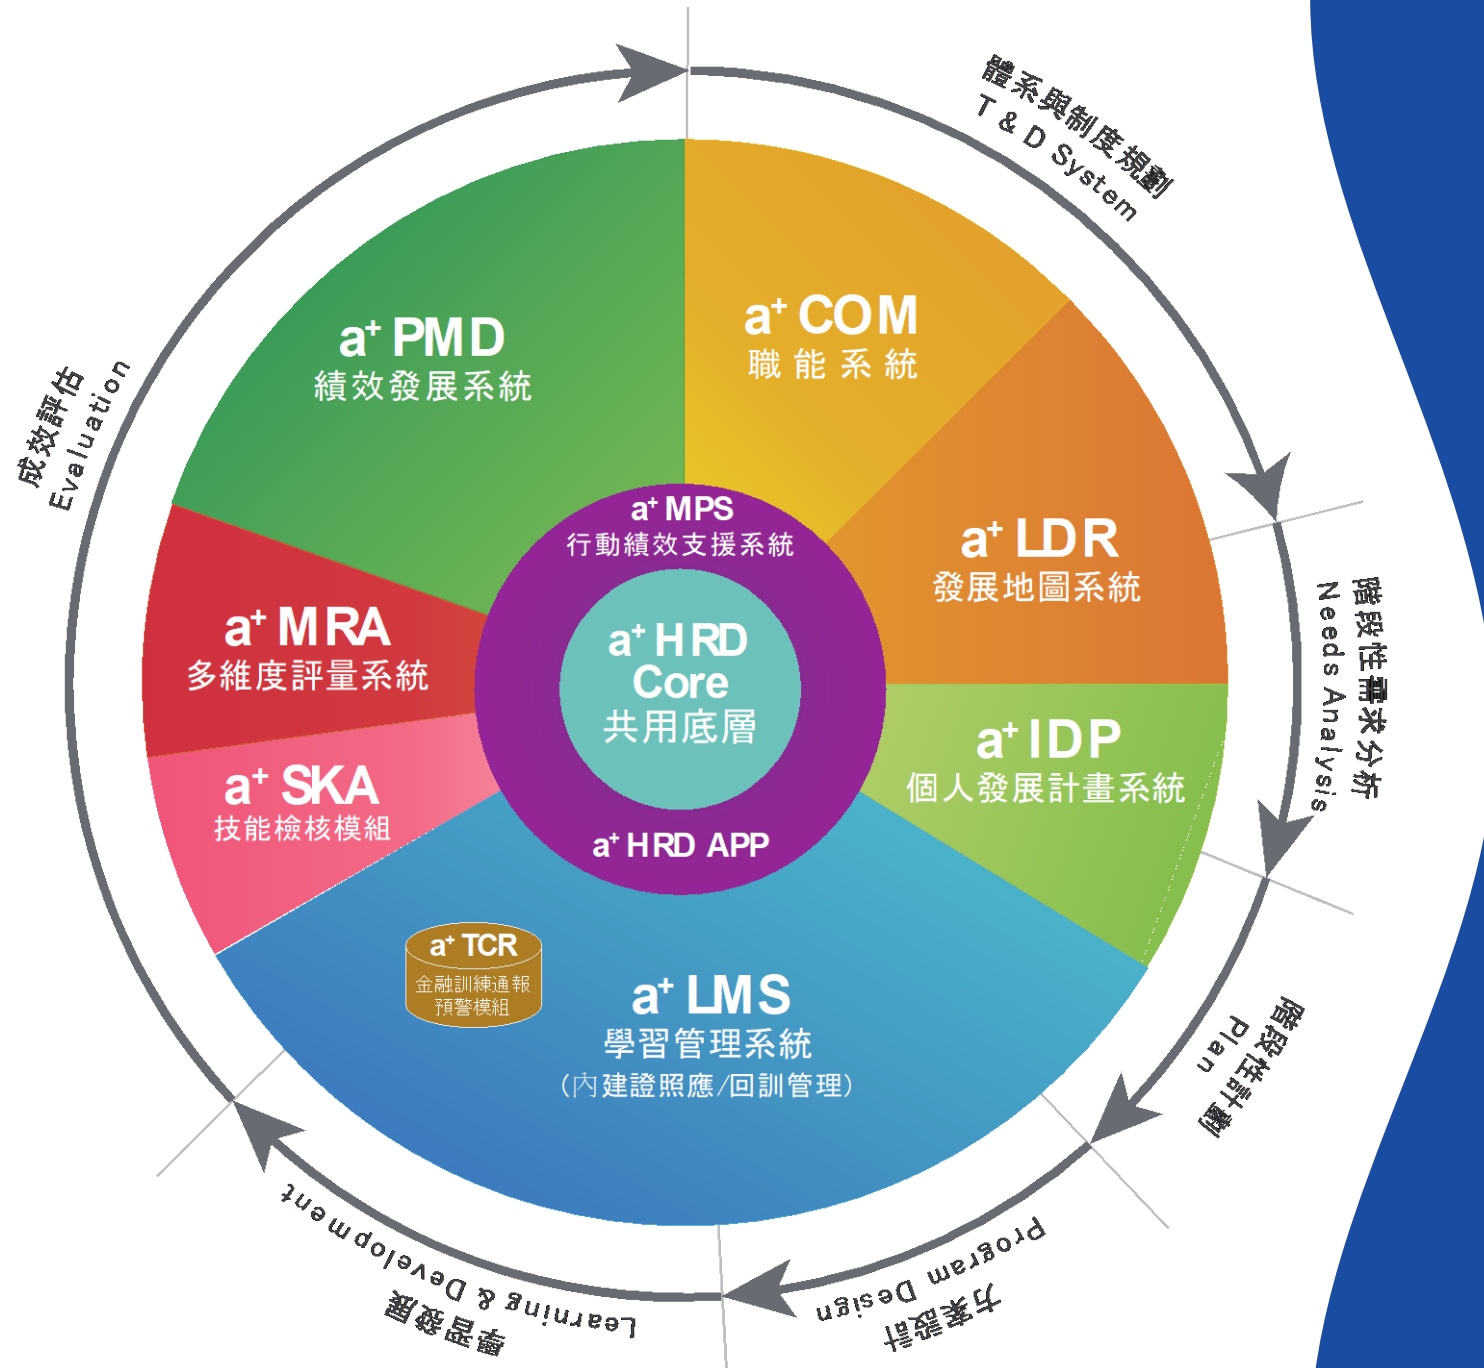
體系與制度規劃
T & D System

階段性需求分析
Needs Analysis

階段性計劃
Plan

方案設計
Program Design

學習發展
Learning & Development

成效評估
Evaluation

$a^+$ PMD
績效發展系統

$a^+$ COM
職能系統

$a^+$ LDR
發展地圖系統

$a^+$ IDP
個人發展計畫系統

$a^+$ MRA
多維度評量系統

$a^+$ SKA
技能檢核模組

$a^+$ MPS
行動績效支援系統

$a^+$ HRD
Core
共用底層

$a^+$ HRD APP

$a^+$ TCR
金融訓練通報
預警模組

$a^+$ LMS
學習管理系統
(內建證照應/回訓管理)